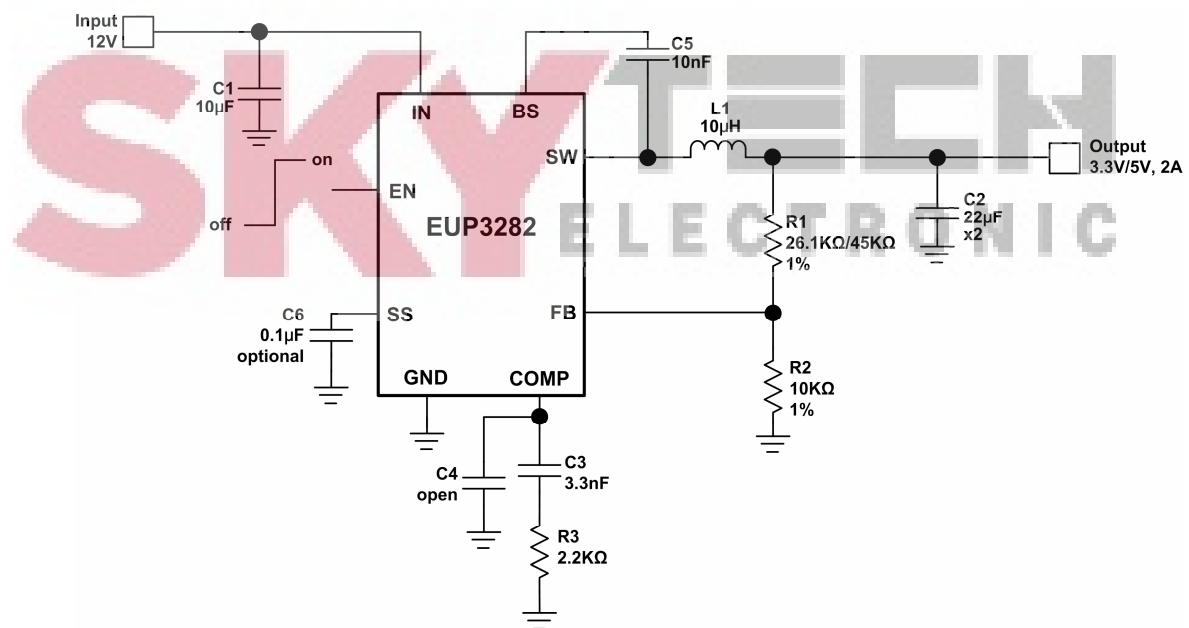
SKY TECH ELECTRONIC

Input 12V

C1 10μF

IN

BS

C5 10nF

L1 10μH

SW

Output 3.3V/5V, 2A

on

EN

off

EUP3282

C2 22μF x2

R1 26.1KΩ/45KΩ 1%

C6 0.1μF optional

SS

FB

GND

COMP

R2 10KΩ 1%

C4 open

C3 3.3nF

R3 2.2KΩ